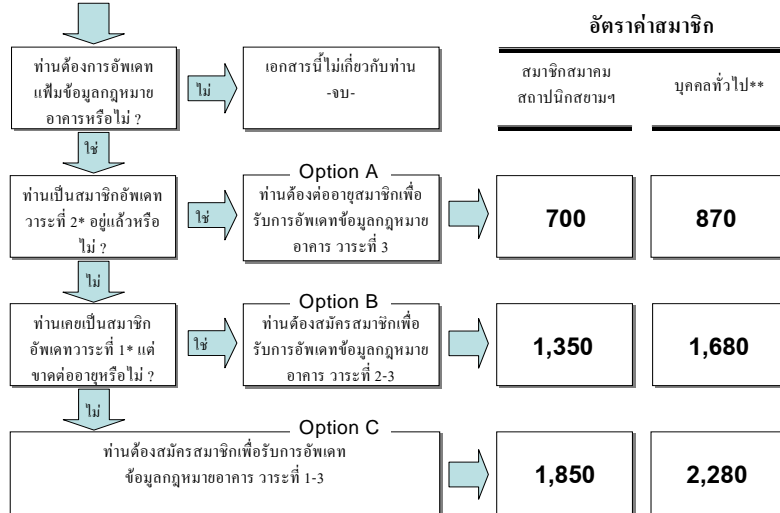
อัตราค่าสมาชิก

ท่านต้องการอัพเดท แฟ้มข้อมูลกฎหมาย อาคารหรือไม่ ?

ไม่

เอกสารนี้ไม่เกี่ยวกับท่าน -จบ-

สมาชิกสมาคม สถาปนิกสยามฯ

บุคคลทั่วไป**

ใช่

ท่านเป็นสมาชิกอัพเดท วาระที่ 2* อยู่แล้วหรือไม่ ?

ใช่

Option A

ท่านต้องต่ออายุสมาชิกเพื่อรับการอัพเดทข้อมูลกฎหมาย อาคาร วาระที่ 3

700

870

ไม่

ท่านเคยเป็นสมาชิก อัพเดทวาระที่ 1* แต่ขาดต่ออายุหรือไม่ ?

ใช่

Option B

ท่านต้องสมัครสมาชิกเพื่อรับการอัพเดทข้อมูลกฎหมาย อาคาร วาระที่ 2-3

1,350

1,680

ไม่

Option C

ท่านต้องสมัครสมาชิกเพื่อรับการอัพเดท ข้อมูลกฎหมายอาคาร วาระที่ 1-3

1,850

2,280